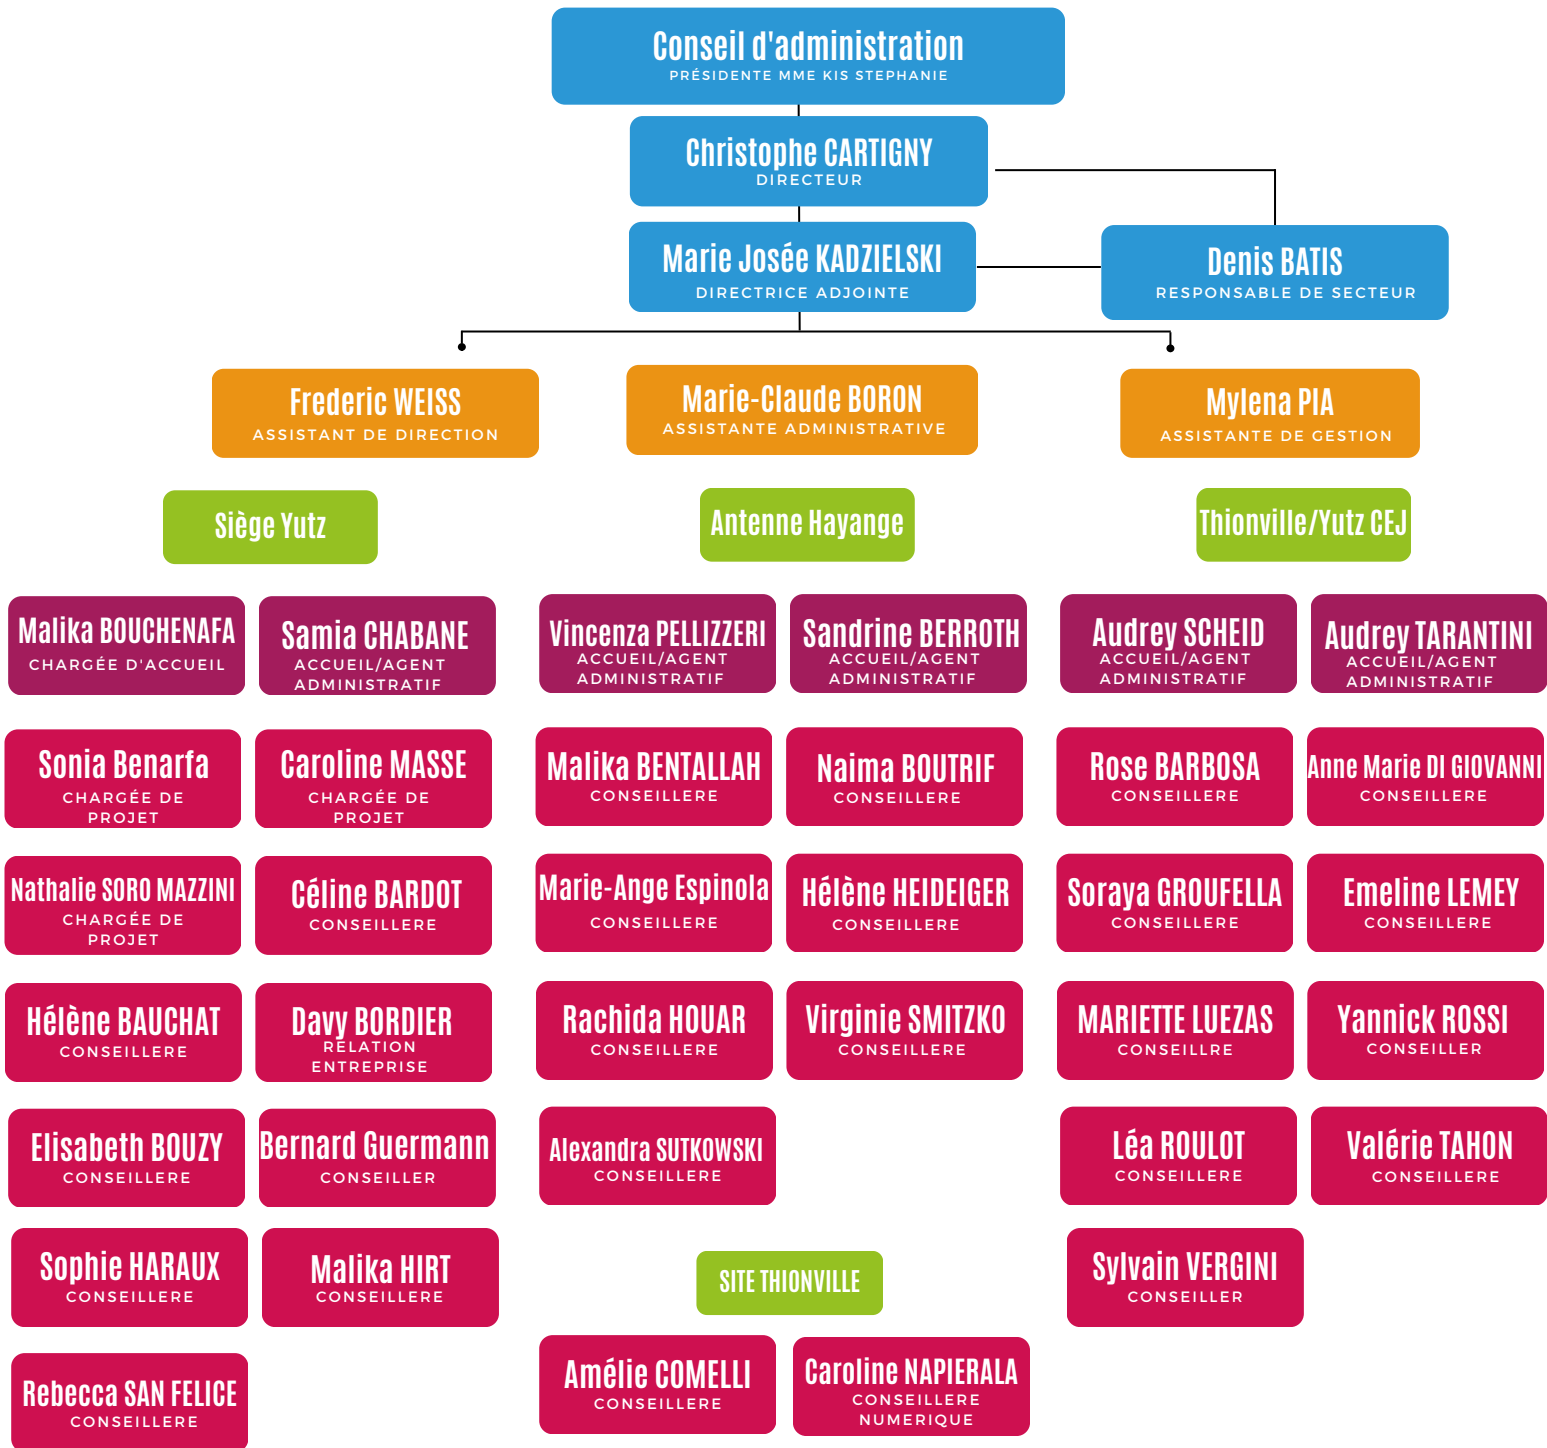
Conseil d'administration
PRÉSIDENTE MME KIS STEPHANIE

Christophe CARTIGNY
DIRECTEUR

Marie Josée KADZIELSKI
DIRECTRICE ADJOINTE

Denis BATIS
RESPONSABLE DE SECTEUR

Frederic WEISS
ASSISTANT DE DIRECTION

Marie-Claude BORON
ASSISTANTE ADMINISTRATIVE

Mylena PIA
ASSISTANTE DE GESTION

Siège Yutz

Malika BOUCHENAFA
CHARGÉE D'ACCUEIL

Samia CHABANE
ACCUEIL/AGENT ADMINISTRATIF

Sonia Benarfa
CHARGÉE DE PROJET

Caroline MASSE
CHARGÉE DE PROJET

Nathalie SORO MAZZINI
CHARGÉE DE PROJET

Céline BARDOT
CONSEILLERE

Hélène BAUCHAT
CONSEILLERE

Davy BORDIER
RELATION ENTREPRISE

Elisabeth BOUZY
CONSEILLERE

Bernard Guermann
CONSEILLERE

Sophie HARAUX
CONSEILLERE

Malika HIRT
CONSEILLERE

Rebecca SAN FELICE
CONSEILLERE

Antenne Hayange

Vincenza PELLIZZERI
ACCUEIL/AGENT ADMINISTRATIF

Sandrine BERROTH
ACCUEIL/AGENT ADMINISTRATIF

Malika BENTALLAH
CONSEILLERE

Naima BOUTRIF
CONSEILLERE

Marie-Ange Espinola
CONSEILLERE

Hélène HEIDEIGER
CONSEILLERE

Rachida HOUAR
CONSEILLERE

Virginie SMITZKO
CONSEILLERE

Alexandra SUTKOWSKI
CONSEILLERE

SITE THIONVILLE

Amélie COMELLI
CONSEILLERE

Caroline NAPIERALA
CONSEILLERE NUMERIQUE

Thionville/Yutz CEJ

Audrey SCHEID
ACCUEIL/AGENT ADMINISTRATIF

Audrey TARANTINI
ACCUEIL/AGENT ADMINISTRATIF

Rose BARBOSA
CONSEILLERE

Anne Marie DI GIOVANNI
CONSEILLERE

Soraya GROUFELLA
CONSEILLERE

Emeline LEMEY
CONSEILLERE

MARIETTE LUEZAS
CONSEILLRE

Yannick ROSSI
CONSEILLER

Léa ROULOT
CONSEILLERE

Valérie TAHON
CONSEILLERE

Sylvain VERGINI
CONSEILLER